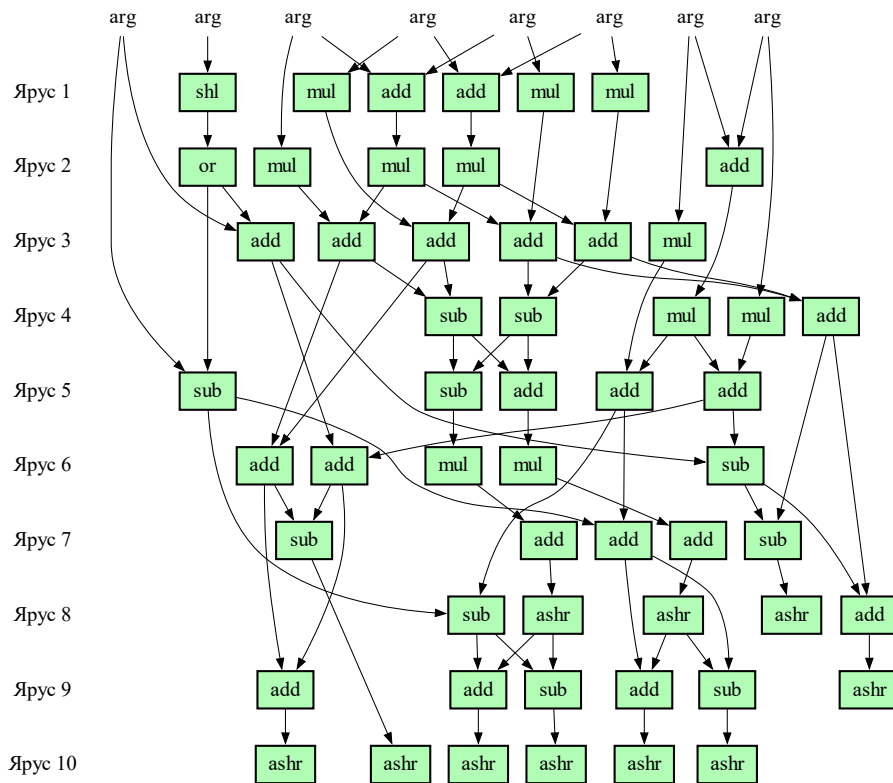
arg arg arg arg arg arg arg arg

Ярус 1 shl mul add add mul mul

Ярус 2 or mul mul mul add

Ярус 3 add add add add add mul

Ярус 4 sub sub mul mul add

Ярус 5 sub sub add add add

Ярус 6 add add mul mul sub

Ярус 7 sub add add add sub

Ярус 8 sub ashr ashr ashr add

Ярус 9 add add sub add sub ashr

Ярус 10 ashr ashr ashr ashr ashr ashr